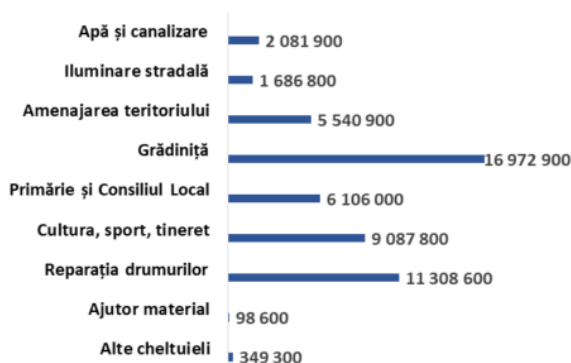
Apă și canalizare 2 081 900
Iluminare stradală 1 686 800
Amenajarea teritoriului 5 540 900
Grădiniță 16 972 900
Primărie și Consiliul Local 6 106 000
Cultura, sport, tineret 9 087 800
Reparația drumurilor 11 308 600
Ajutor material 98 600
Alte cheltuieli 349 300